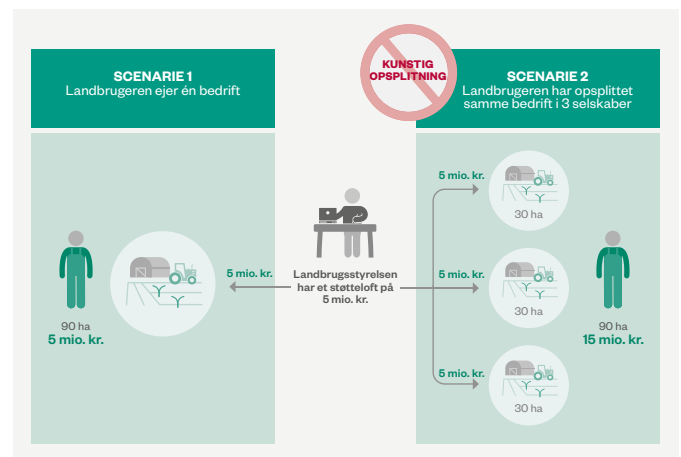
SCENARIE 1
Landbrugeren ejer én bedrift

KUNSTIG OPSPLITNING

SCENARIE 2
Landbrugeren har opsplittet samme bedrift i 3 selskaber

90 ha
5 mio. kr.

5 mio. kr.

Landbrugsstyrelsen har et støtteloft på 5 mio. kr.

5 mio. kr.
30 ha

5 mio. kr.
30 ha

5 mio. kr.
30 ha

90 ha
15 mio. kr.